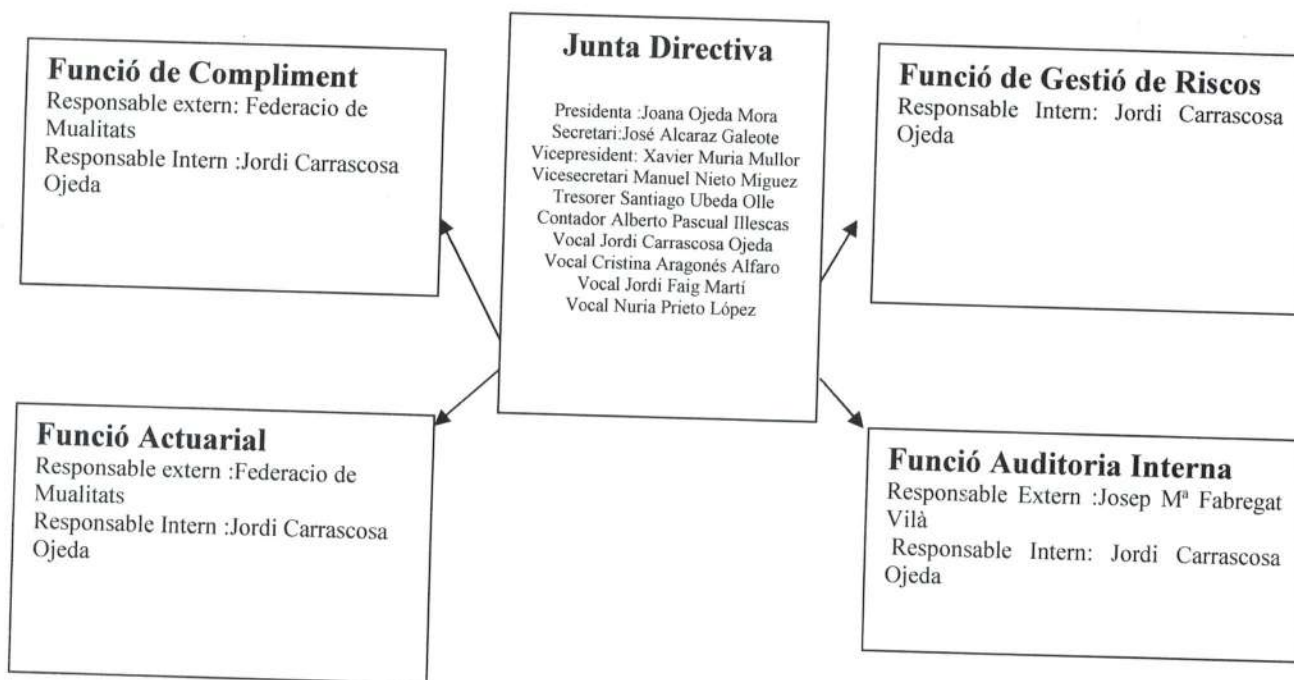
Junta Directiva

Presidenta :Joana Ojeda Mora
Secretari:José Alcaraz Galeote
Vicepresident: Xavier Muria Mullor
Vicesecretari Manuel Nieto Miguez
Tresorer Santiago Ubeda Olle
Contador Alberto Pascual Illescas
Vocal Jordi Carrascosa Ojeda
Vocal Cristina Aragonés Alfaro
Vocal Jordi Faig Martí
Vocal Nuria Prieto López

Funció de Compliment
Responsable extern: Federacio de Mualitats
Responsable Intern :Jordi Carrascosa Ojeda

Funció de Gestió de Riscos
Responsable Intern: Jordi Carrascosa Ojeda

Funció Actuarial
Responsable extern :Federacio de Mualitats
Responsable Intern :Jordi Carrascosa Ojeda

Funció Auditoria Interna
Responsable Extern :Josep Mª Fabregat Vilà
Responsable Intern: Jordi Carrascosa Ojeda